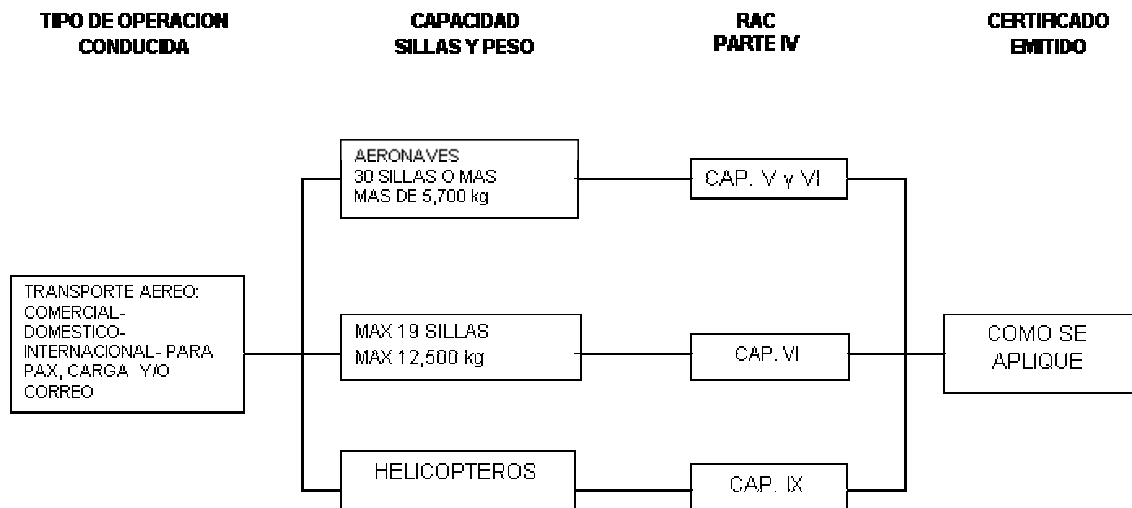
TIPO DE OPERACION CONDUCIDA

CAPACIDAD SILLAS Y PESO

RAC PARTE IV

CERTIFICADO EMITIDO

AERONAVES
30 SILLAS O MAS
MAS DE 5,700 kg

CAP. V y VI

TRANSPORTE AEREO: COMERCIAL- DOMESTICO- INTERNACIONAL- PARA PAX, CARGA Y/O CORREO

MAX 19 SILLAS
MAX 12,500 kg

CAP. VI

COMO SE APLIQUE

HELICOPTEROS

CAP. IX